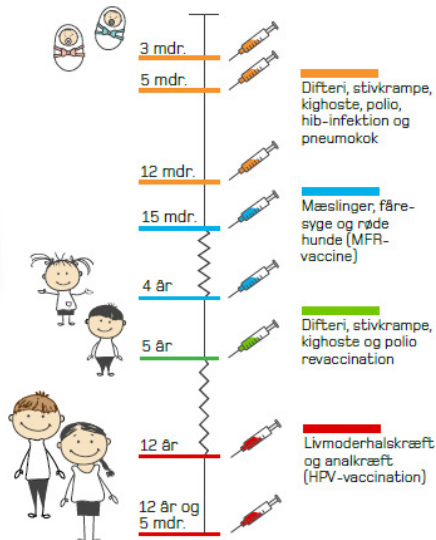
3 mdr.

5 mdr.

12 mdr.

15 mdr.

4 år

5 år

12 år

12 år og 5 mdr.

Difteri, stivkrampe, kighoste, polio, hib-infektion og pneumokok

Mæslinger, fåresyge og røde hunde (MFR-vaccine)

Difteri, stivkrampe, kighoste og polio revaccination

Livmoderhalskræft og analkræft (HPV-vaccination)